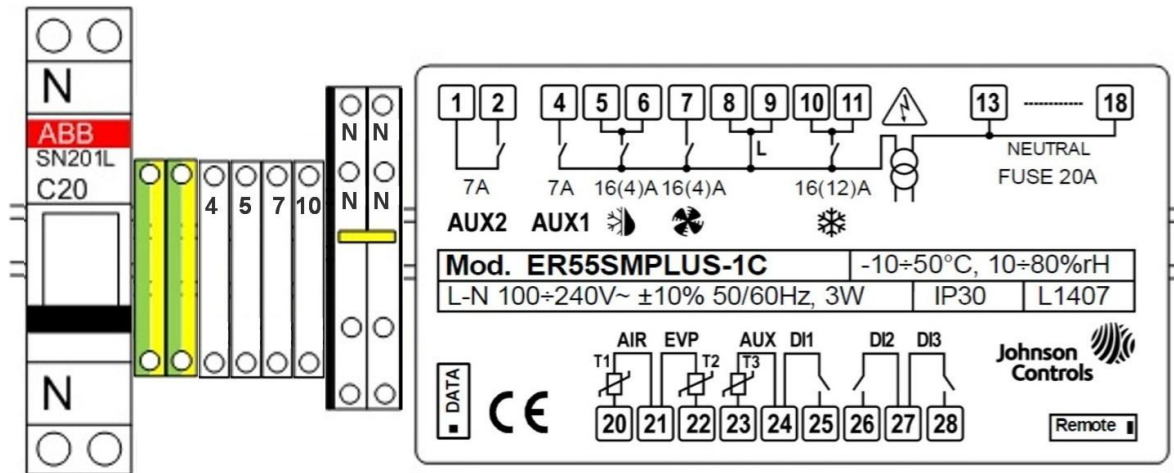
N
ABB
SN201L
C20
N

4 5 7 10
N N
N N

1 2 4 5 6 7 8 9 10 11 13 ---------- 18
L
NEUTRAL
FUSE 20A
7A 7A 16(4)A 16(4)A 16(12)A
AUX2 AUX1

| Mod. ER55SMPLUS-1C | -10÷50°C, 10÷80%rH |
|---|---|
| L-N 100÷240V~ ±10% 50/60Hz, 3W | IP30 | L1407 |

AIR EVP AUX DI1 DI2 DI3
T1 T2 T3
DATA
CE
20 21 22 23 24 25 26 27 28
Johnson Controls
Remote